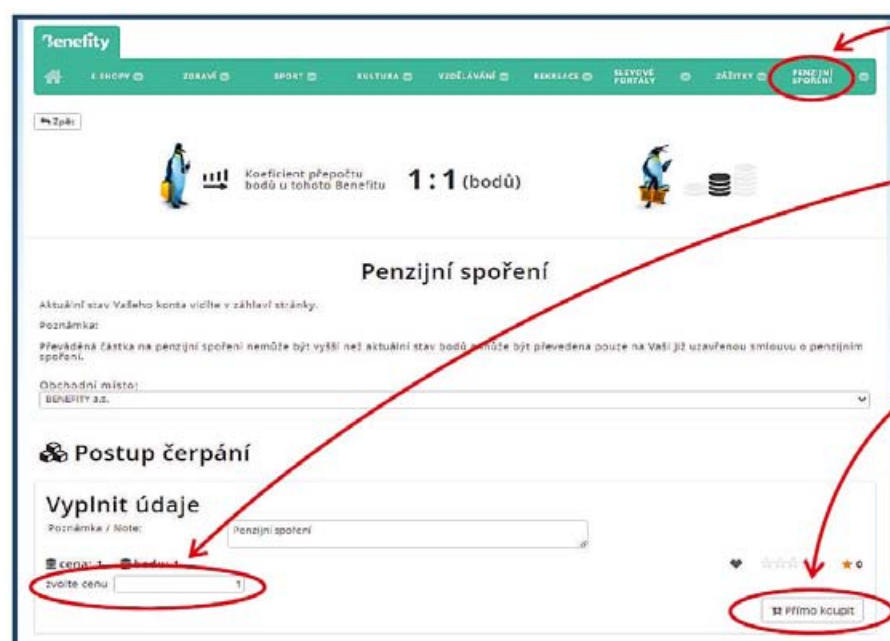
Benefity

E-SHOPY ZDRAVÍ SPORT KULTURA VZDĚLÁVÁNÍ REKREACE SLEVOVÉ PORTÁLY ZÁŽITKY PENZIJNÍ SPOŘENÍ

Zpět

Koeficient přepočtu bodů u tohoto Benefitu 1 : 1 (bodů)

Penzijní spoření

Aktuální stav Vašeho konta vidíte v záhlaví stránky.

Poznámka:

Převáděná částka na penzijní spoření nemůže být vyšší než aktuální stav bodů a může být převedena pouze na Vaši již uzavřenou smlouvu o penzijním spoření.

Obchodní místo:
BENEFITY a.s.

Postup čerpání

Vyplnit údaje

Poznámka / Note: Penzijní spoření

cena: 1 bodů: 1

zvolte cenu 1

0

Přímo koupit